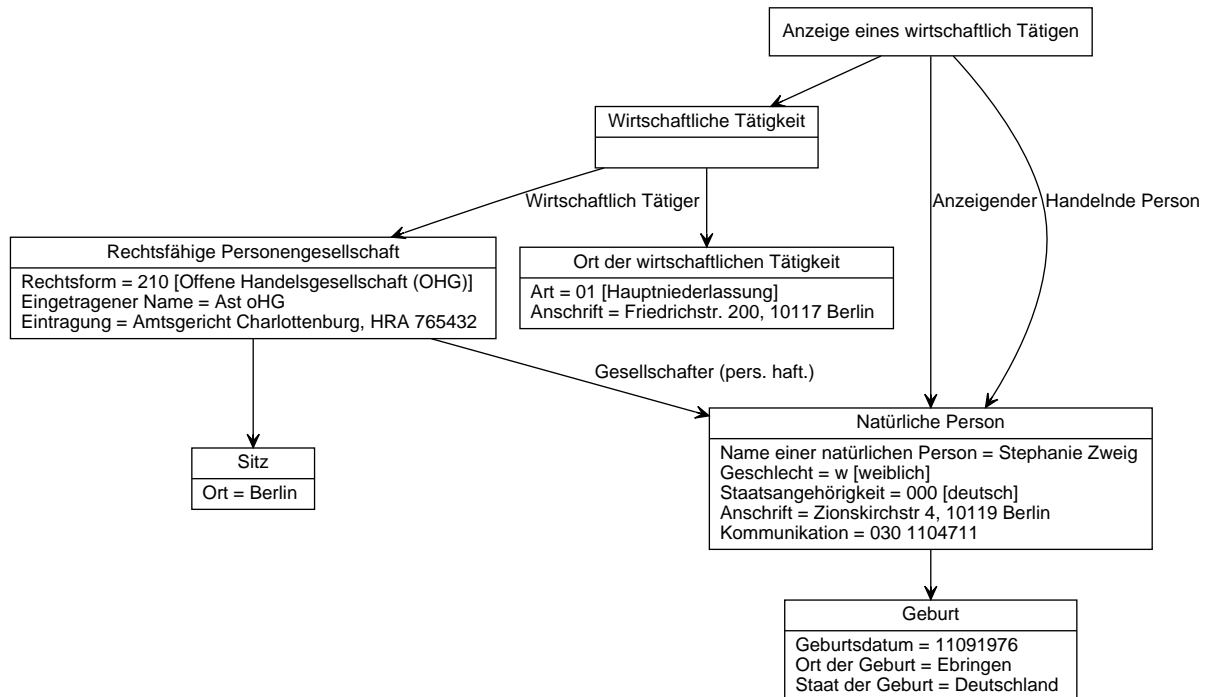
Anzeige eines wirtschaftlich Tätigen

Wirtschaftliche Tätigkeit

Wirtschaftlich Tätiger

Anzeigender

Handelnde Person

Rechtsfähige Personengesellschaft

Rechtsform = 210 [Offene Handelsgesellschaft (OHG)]
Eingetragener Name = Ast oHG
Eintragung = Amtsgericht Charlottenburg, HRA 765432

Ort der wirtschaftlichen Tätigkeit

Art = 01 [Hauptniederlassung]
Anschrift = Friedrichstr. 200, 10117 Berlin

Gesellschafter (pers. haft.)

Sitz

Ort = Berlin

Natürliche Person

Name einer natürlichen Person = Stephanie Zweig
Geschlecht = w [weiblich]
Staatsangehörigkeit = 000 [deutsch]
Anschrift = Zionskirchstr 4, 10119 Berlin
Kommunikation = 030 1104711

Geburt

Geburtsdatum = 11091976
Ort der Geburt = Ebringen
Staat der Geburt = Deutschland